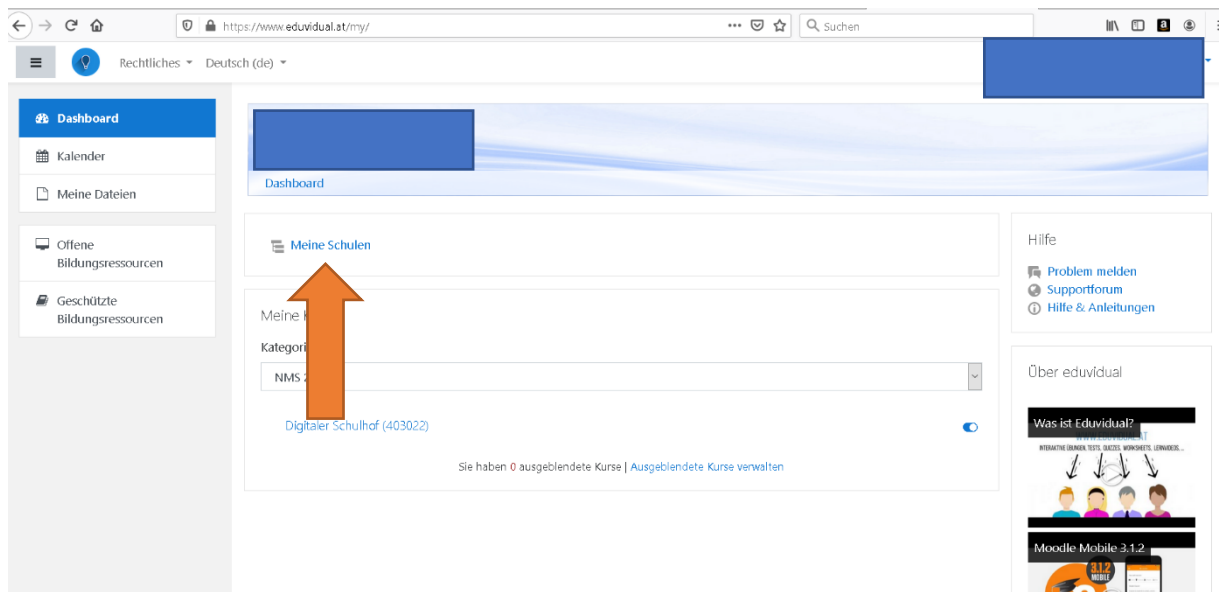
https://www.eduvidual.at/my/

Suchen

Rechtliches Deutsch (de)

Dashboard

Kalender

Meine Dateien

Offene Bildungsressourcen

Geschützte Bildungsressourcen

Dashboard

Meine Schulen

Meine K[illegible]

Kategori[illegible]

NMS 2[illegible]

Digitaler Schulhof (403022)

Sie haben 0 ausgeblendete Kurse | Ausgeblendete Kurse verwalten

Hilfe

Problem melden

Supportforum

Hilfe & Anleitungen

Über eduvidual

Was ist Eduvidual?

WWW.EDUVIDUAL.AT

INTERAKTIVE ÜBUNGEN, TESTS, QUIZZES, WORKSHEETS, LERNVIDEOS...

Moodle Mobile 3.1.2

3.1.2

MOBILE